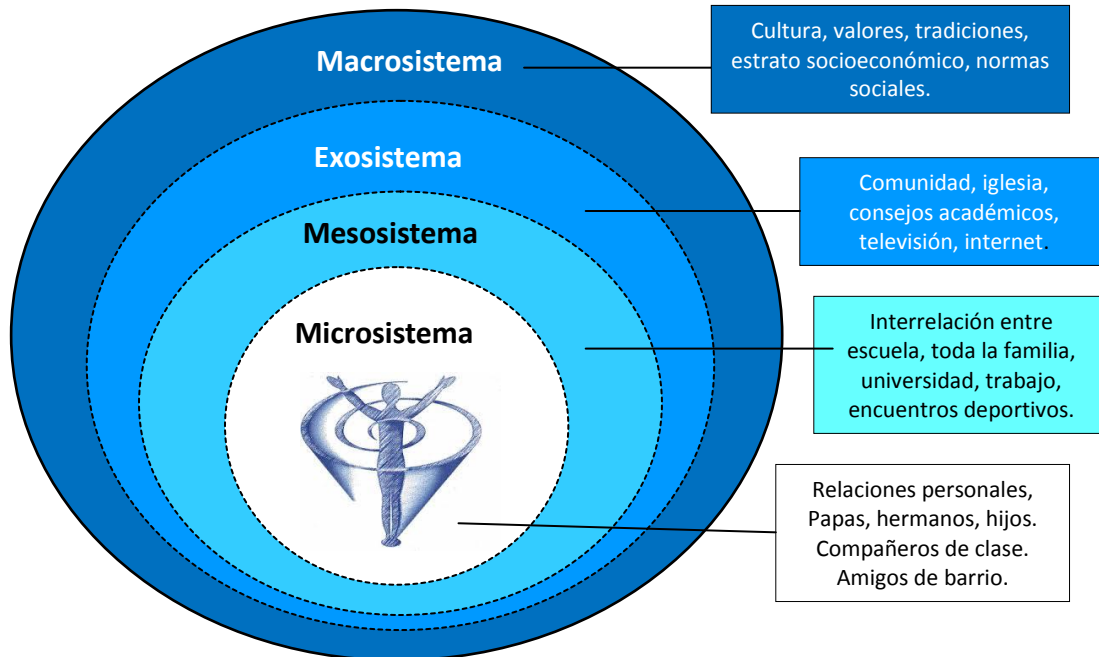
Macrosistema

Cultura, valores, tradiciones, estrato socioeconómico, normas sociales.

Exosistema

Comunidad, iglesia, consejos académicos, televisión, internet.

Mesosistema

Interrelación entre escuela, toda la familia, universidad, trabajo, encuentros deportivos.

Microsistema

Relaciones personales, Papas, hermanos, hijos. Compañeros de clase. Amigos de barrio.